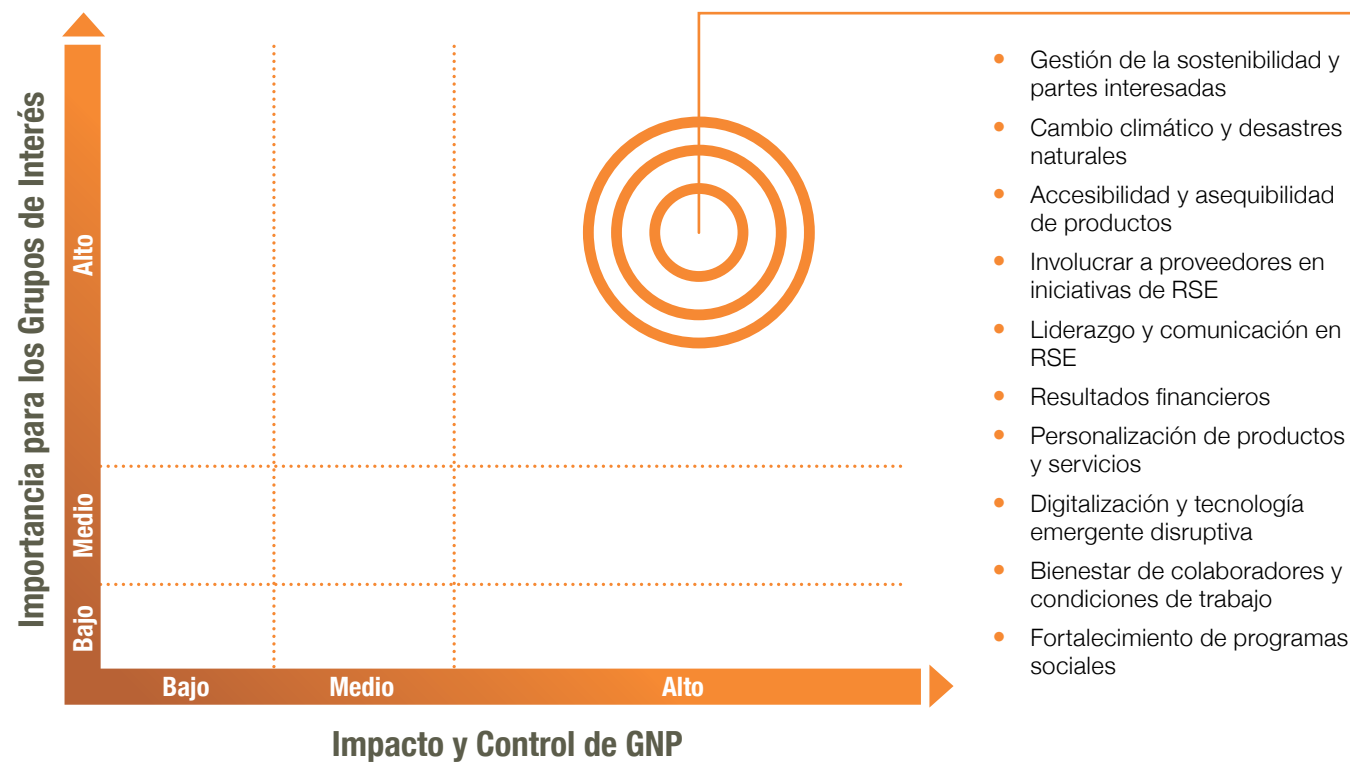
Importancia para los Grupos de Interés

Alto

Medio

Bajo

Bajo

Medio

Alto

Impacto y Control de GNP

- Gestión de la sostenibilidad y partes interesadas
- Cambio climático y desastres naturales
- Accesibilidad y asequibilidad de productos
- Involucrar a proveedores en iniciativas de RSE
- Liderazgo y comunicación en RSE
- Resultados financieros
- Personalización de productos y servicios
- Digitalización y tecnología emergente disruptiva
- Bienestar de colaboradores y condiciones de trabajo
- Fortalecimiento de programas sociales